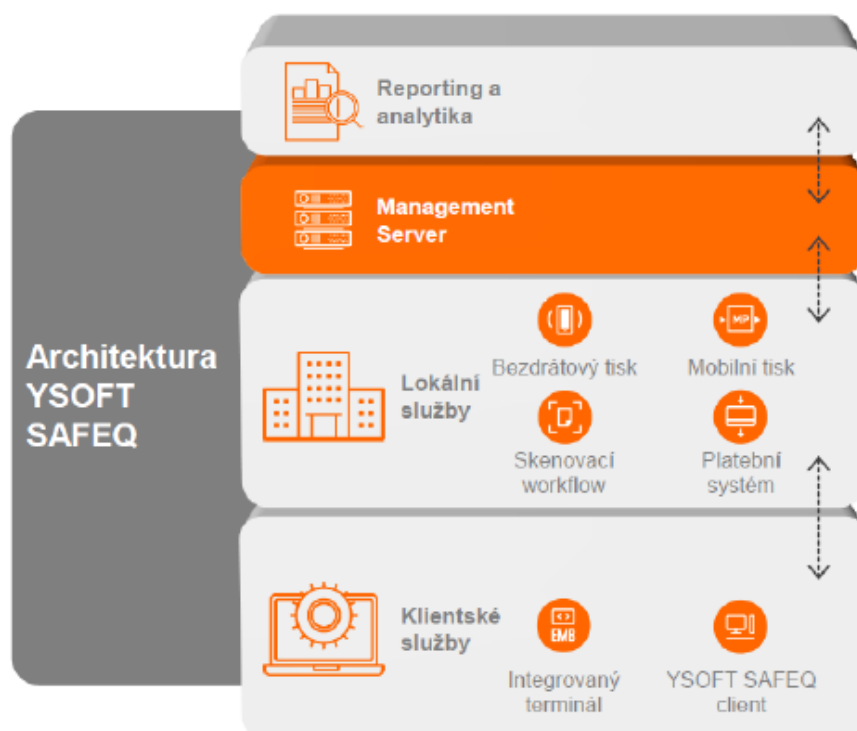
Architektura YSOFT SAFEQ

Reporting a analytika

Management Server

Lokální služby

Bezdrátový tisk

MSP

Mobilní tisk

Skenovací workflow

Platební systém

Klientské služby

EMB

Integrovaný terminál

YSOFT SAFEQ client